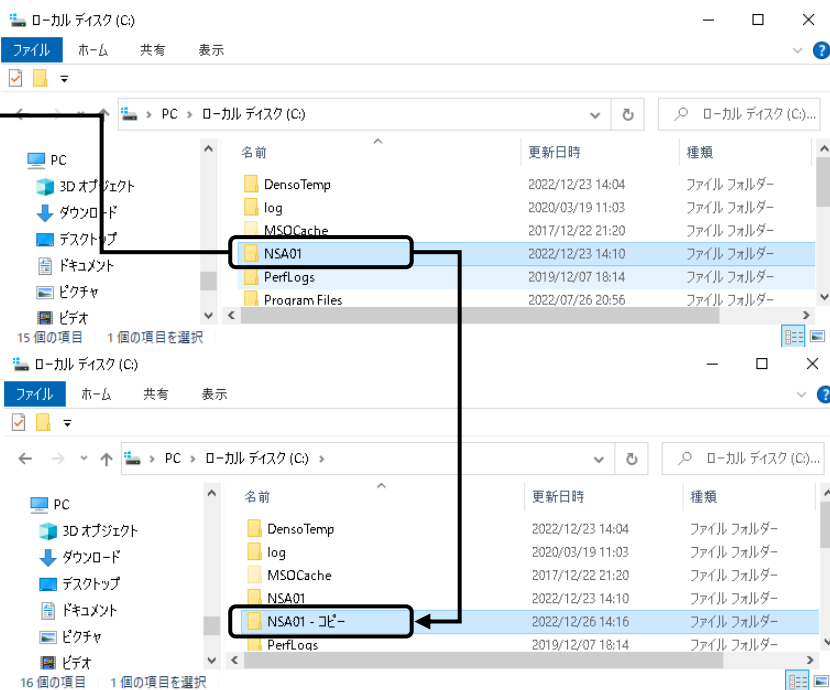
ローカル ディスク (C:)

ファイル ホーム 共有 表示

PC > ローカル ディスク (C:)

ローカル ディスク (C:)...

PC
3D オブジェクト
ダウンロード
デスクトップ
ドキュメント
ピクチャ
ビデオ

| 名前 | 更新日時 | 種類 |
|---|---|---|
| DensoTemp | 2022/12/23 14:04 | ファイル フォルダー |
| log | 2020/03/19 11:03 | ファイル フォルダー |
| MSOCache | 2017/12/22 21:20 | ファイル フォルダー |
| NSA01 | 2022/12/23 14:10 | ファイル フォルダー |
| PerfLogs | 2019/12/07 18:14 | ファイル フォルダー |
| Program Files | 2022/07/26 20:56 | ファイル フォルダー |

15 個の項目 1 個の項目を選択

ローカル ディスク (C:)

ファイル ホーム 共有 表示

PC > ローカル ディスク (C:)

ローカル ディスク (C:)...

PC
3D オブジェクト
ダウンロード
デスクトップ
ドキュメント
ピクチャ
ビデオ

| 名前 | 更新日時 | 種類 |
|---|---|---|
| DensoTemp | 2022/12/23 14:04 | ファイル フォルダー |
| log | 2020/03/19 11:03 | ファイル フォルダー |
| MSOCache | 2017/12/22 21:20 | ファイル フォルダー |
| NSA01 | 2022/12/23 14:10 | ファイル フォルダー |
| NSA01 - コピー | 2022/12/26 14:16 | ファイル フォルダー |
| PerfLogs | 2019/12/07 18:14 | ファイル フォルダー |

16 個の項目 1 個の項目を選択